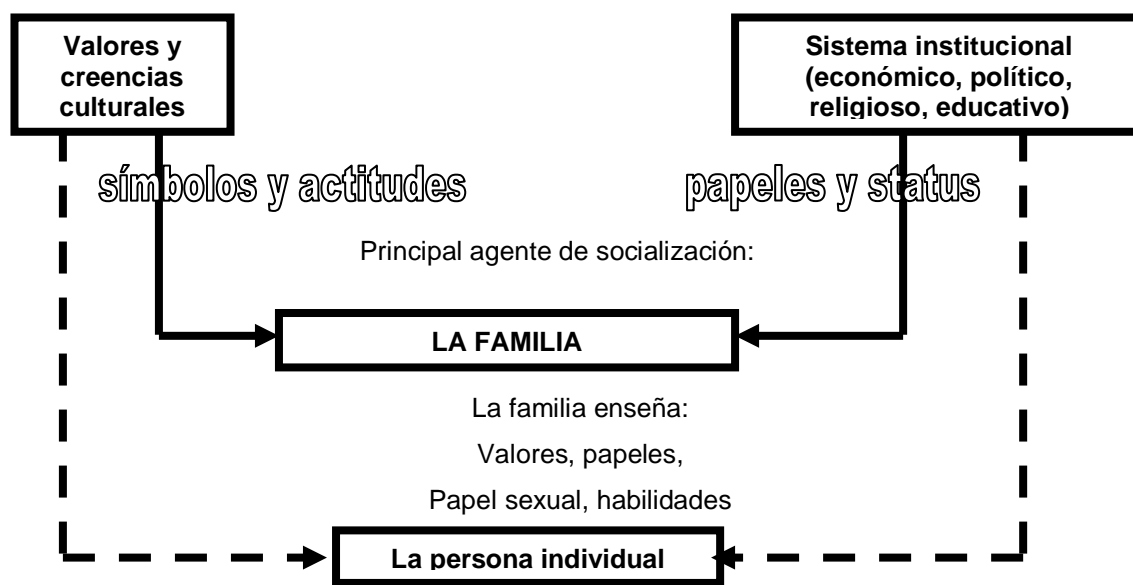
Valores y creencias culturales

Sistema institucional (económico, político, religioso, educativo)

símbolos y actitudes

papeles y status

Principal agente de socialización:

LA FAMILIA

La familia enseña:

Valores, papeles,

Papel sexual, habilidades

La persona individual